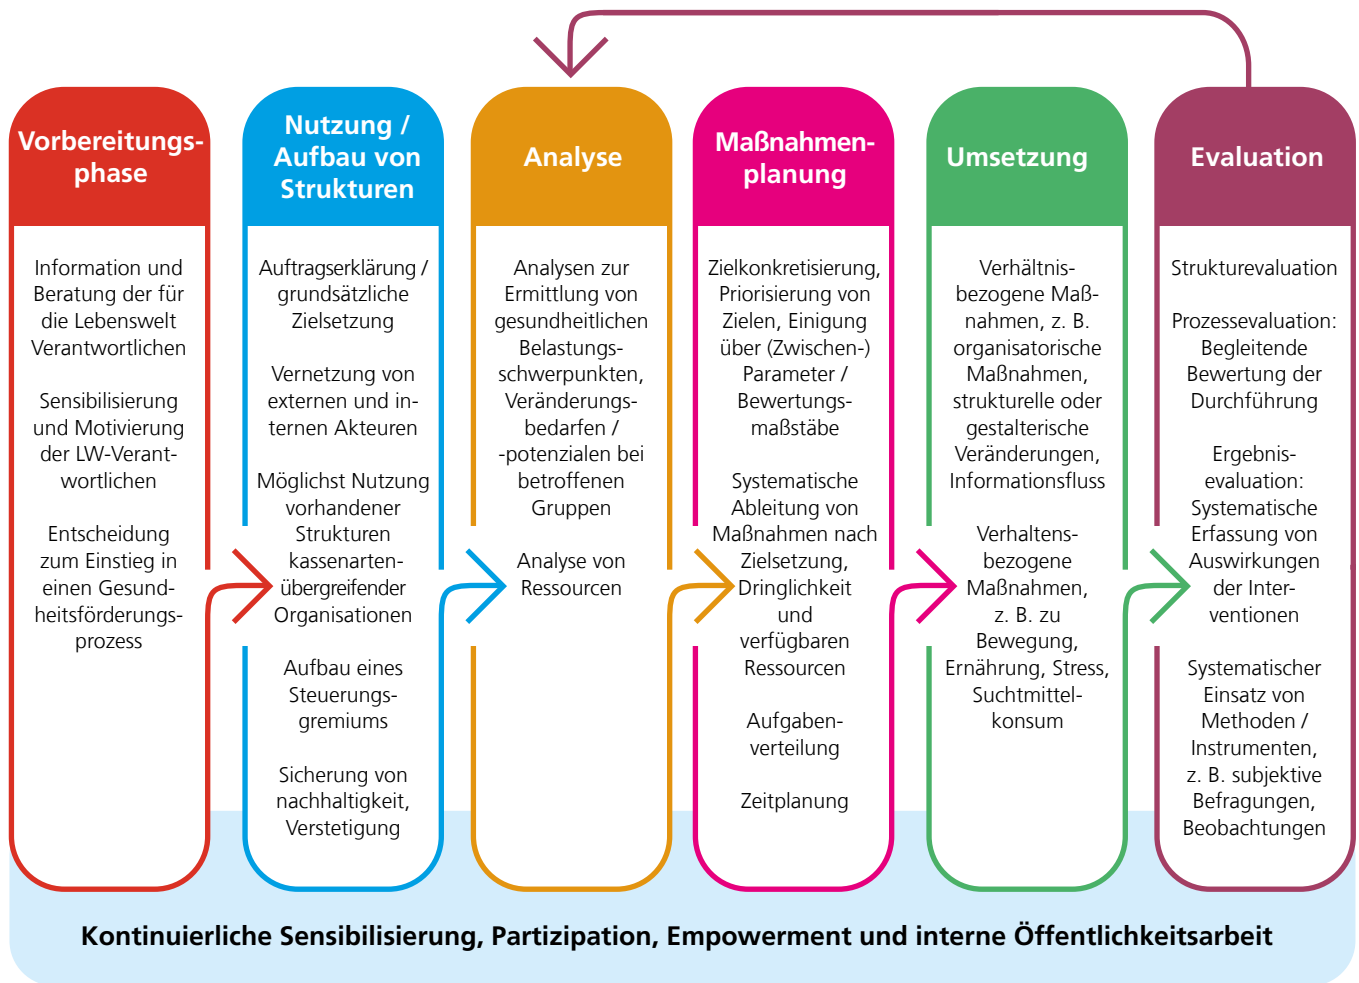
Vorbereitungsphase

Information und Beratung der für die Lebenswelt Verantwortlichen

Sensibilisierung und Motivierung der LW-Verantwortlichen

Entscheidung zum Einstieg in einen Gesundheitsförderungsprozess

Nutzung / Aufbau von Strukturen

Auftragserklärung / grundsätzliche Zielsetzung

Vernetzung von externen und internen Akteuren

Möglichst Nutzung vorhandener Strukturen kassenartenübergreifender Organisationen

Aufbau eines Steuerungsgremiums

Sicherung von nachhaltigkeit, Verstetigung

Analyse

Analysen zur Ermittlung von gesundheitlichen Belastungsschwerpunkten, Veränderungsbedarfen / -potenzialen bei betroffenen Gruppen

Analyse von Ressourcen

Maßnahmenplanung

Zielkonkretisierung, Priorisierung von Zielen, Einigung über (Zwischen-) Parameter / Bewertungsmaßstäbe

Systematische Ableitung von Maßnahmen nach Zielsetzung, Dringlichkeit und verfügbaren Ressourcen

Aufgabenverteilung

Zeitplanung

Umsetzung

Verhältnisbezogene Maßnahmen, z. B. organisatorische Maßnahmen, strukturelle oder gestalterische Veränderungen, Informationsfluss

Verhaltensbezogene Maßnahmen, z. B. zu Bewegung, Ernährung, Stress, Suchtmittelkonsum

Evaluation

Strukturevaluation

Prozessevaluation: Begleitende Bewertung der Durchführung

Ergebnisevaluation: Systematische Erfassung von Auswirkungen der Interventionen

Systematischer Einsatz von Methoden / Instrumenten, z. B. subjektive Befragungen, Beobachtungen

Kontinuierliche Sensibilisierung, Partizipation, Empowerment und interne Öffentlichkeitsarbeit